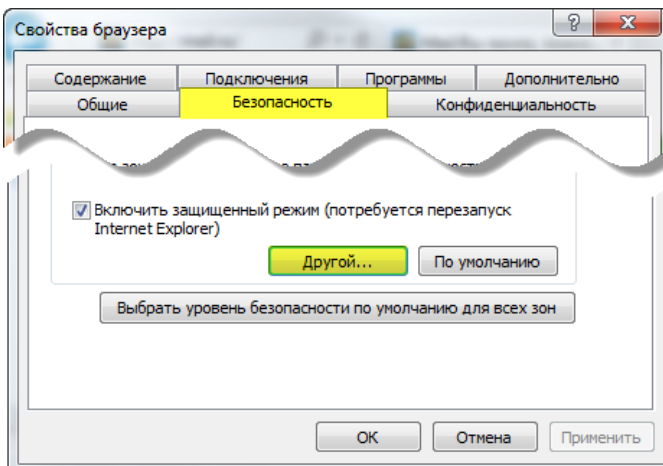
Свойства браузера

?
X

Содержание
Подключения
Программы
Дополнительно
Общие
Безопасность
Конфиденциальность

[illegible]

Включить защищенный режим (потребуется перезапуск Internet Explorer)

Другой...
По умолчанию

Выбрать уровень безопасности по умолчанию для всех зон

ОК
Отмена
Применить